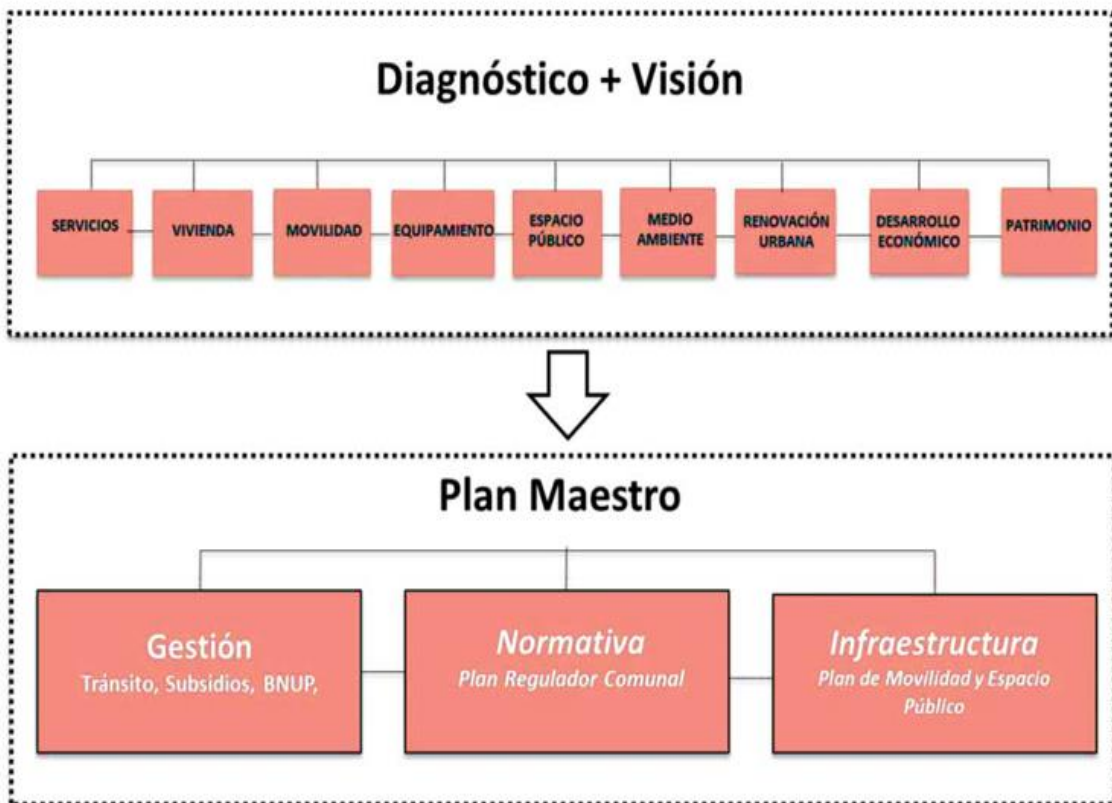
Diagnóstico + Visión

SERVICIOS

VIVIENDA

MOVILIDAD

EQUIPAMIENTO

ESPACIO PÚBLICO

MEDIO AMBIENTE

RENOVACIÓN URBANA

DESARROLLO ECONÓMICO

PATRIMONIO

Plan Maestro

Gestión
Tránsito, Subsidios, BNUP,

Normativa
Plan Regulador Comunal

Infraestructura
Plan de Movilidad y Espacio Público